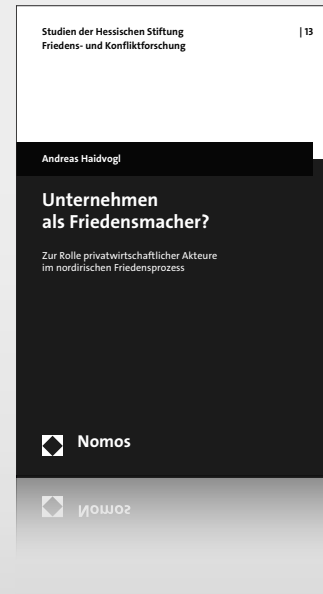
Studien der Hessischen Stiftung Friedens- und Konfliktforschung

| 13

Andreas Haidvogl

Unternehmen als Friedensmacher?

Zur Rolle privatwirtschaftlicher Akteure im nordirischen Friedensprozess

Nomos